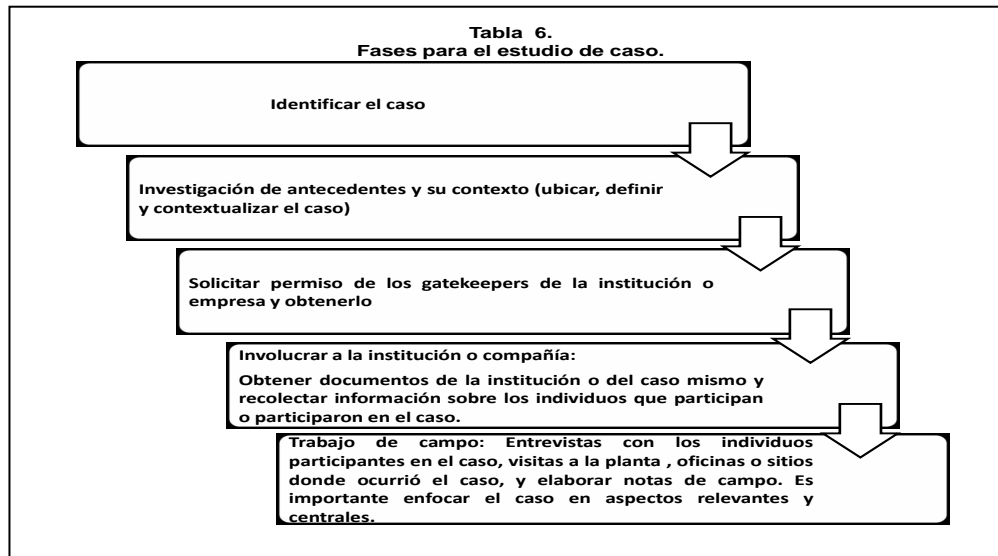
Tabla 6.
Fases para el estudio de caso.

Identificar el caso

Investigación de antecedentes y su contexto (ubicar, definir y contextualizar el caso)

Solicitar permiso de los gatekeepers de la institución o empresa y obtenerlo

Involucrar a la institución o compañía:

Obtener documentos de la institución o del caso mismo y recolectar información sobre los individuos que participan o participaron en el caso.

Trabajo de campo: Entrevistas con los individuos participantes en el caso, visitas a la planta , oficinas o sitios donde ocurrió el caso, y elaborar notas de campo. Es importante enfocar el caso en aspectos relevantes y centrales.